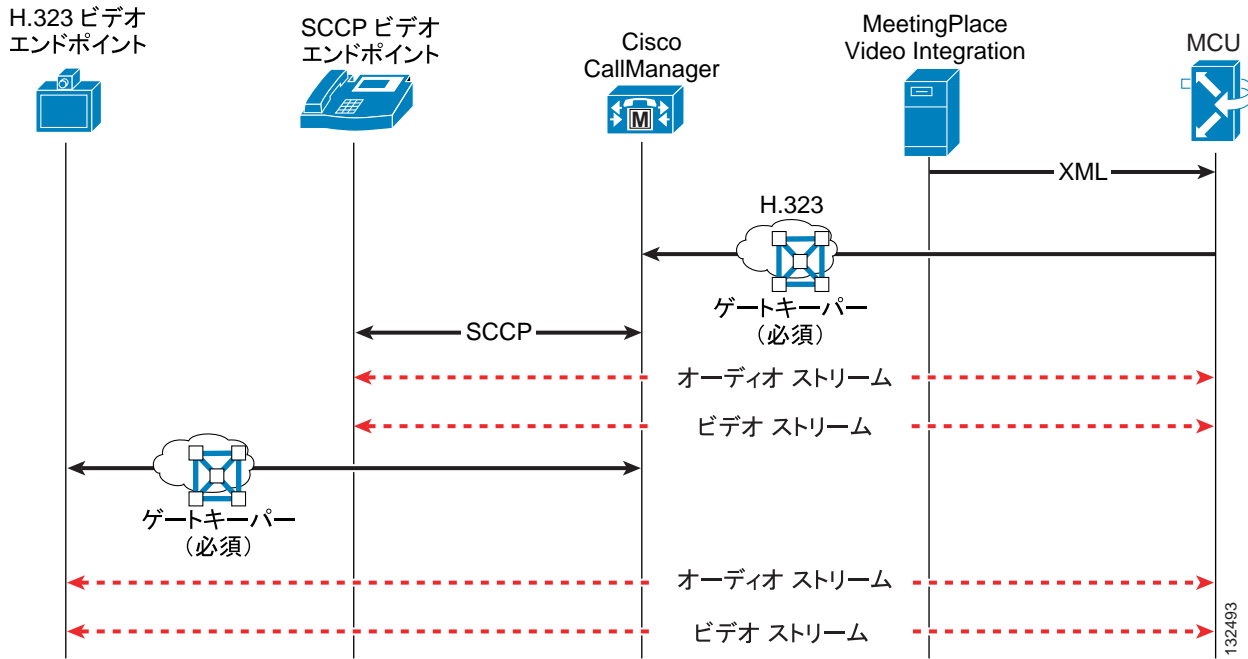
H.323 ビデオ
エンドポイント

SCCP ビデオ
エンドポイント

Cisco
CallManager

MeetingPlace
Video Integration

MCU

XML

H.323

ゲートキーパー
（必須）

SCCP

オーディオ ストリーム

ビデオ ストリーム

ゲートキーパー
（必須）

オーディオ ストリーム

ビデオ ストリーム

132493